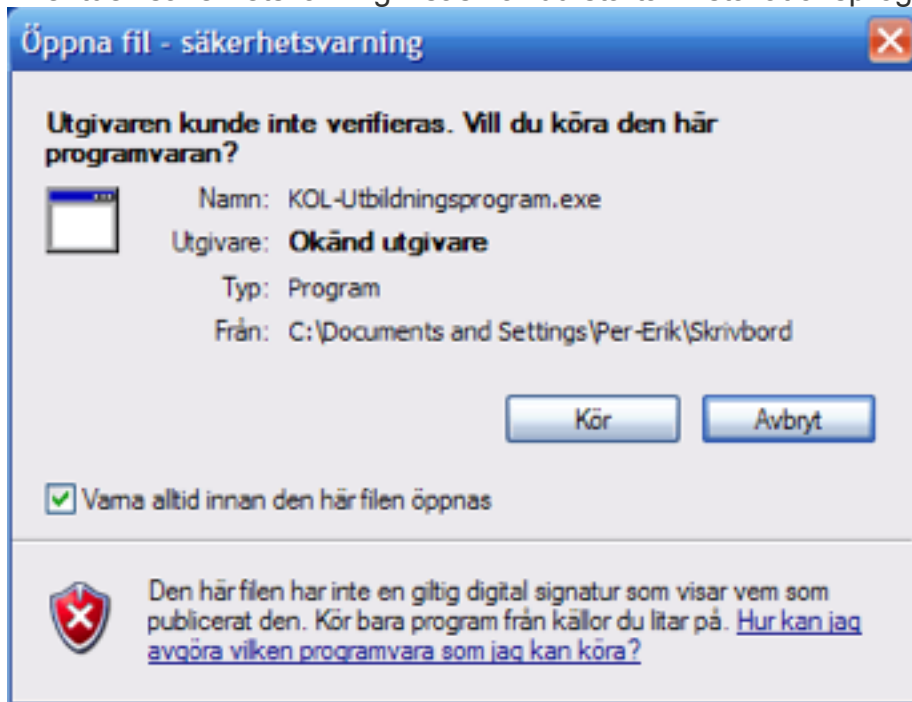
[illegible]

Öppna fil - säkerhetsvarning

Utgivaren kunde inte verifieras. Vill du köra den här programvaran?

Namn: KOL-Utbildningsprogram.exe
Utgivare: Okänd utgivare
Typ: Program
Från: C:\Documents and Settings\Per-Erik\Skrivbord

Kör Avbryt

Varna alltid innan den här filen öppnas

Den här filen har inte en giltig digital signatur som visar vem som publicerat den. Kör bara program från källor du litar på. Hur kan jag avgöra vilken programvara som jag kan köra?